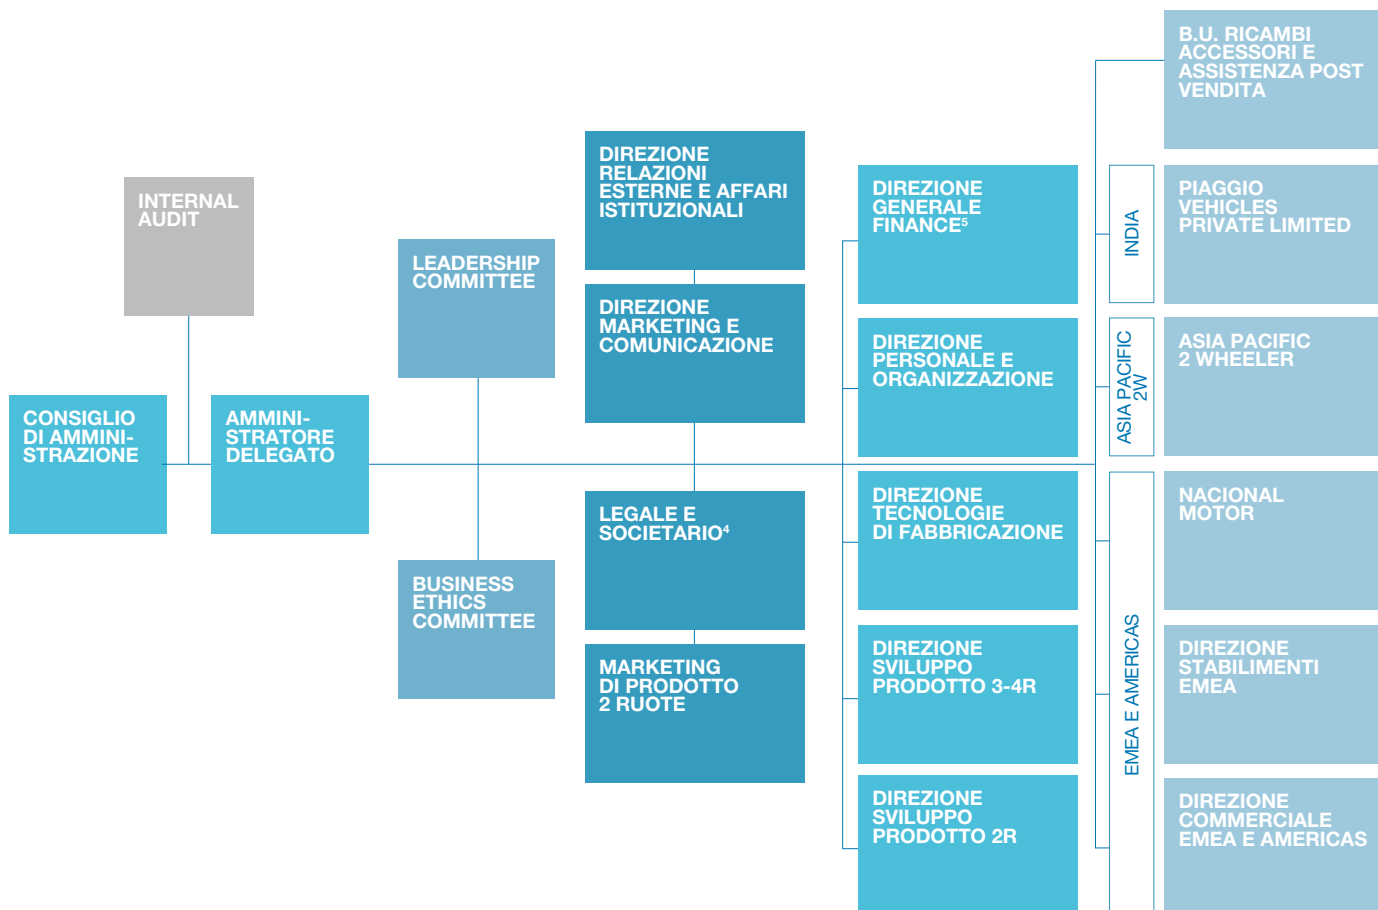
INTERNAL AUDIT

CONSIGLIO DI AMMINISTRAZIONE

AMMINISTRATORE DELEGATO

LEADERSHIP COMMITTEE

BUSINESS ETHICS COMMITTEE

DIREZIONE RELAZIONI ESTERNE E AFFARI ISTITUZIONALI

DIREZIONE MARKETING E COMUNICAZIONE

LEGALE E SOCIETARIO$^4$

MARKETING DI PRODOTTO 2 RUOTE

DIREZIONE GENERALE FINANCE$^5$

DIREZIONE PERSONALE E ORGANIZZAZIONE

DIREZIONE TECNOLOGIE DI FABBRICAZIONE

DIREZIONE SVILUPPO PRODOTTO 3-4R

DIREZIONE SVILUPPO PRODOTTO 2R

B.U. RICAMBI ACCESSORI E ASSISTENZA POST VENDITA

INDIA

PIAGGIO VEHICLES PRIVATE LIMITED

ASIA PACIFIC 2W

ASIA PACIFIC 2 WHEELER

EMEA E AMERICAS

NACIONAL MOTOR

DIREZIONE STABILIMENTI EMEA

DIREZIONE COMMERCIALE EMEA E AMERICAS